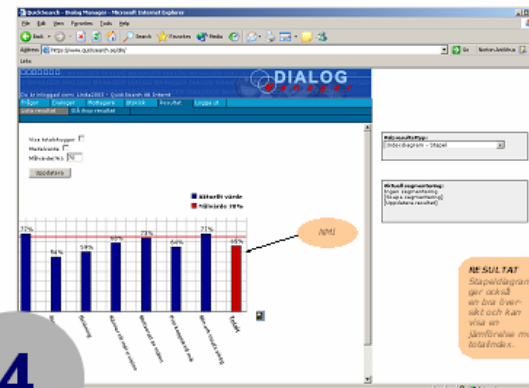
QuickSearch - Dialog Manager - Microsoft Internet Explorer

File Edit View Favorites Tools Help

Back Search Favorites Media

Address http://www.quicksearch.se/dm/

Go Norton AntiVirus

Links

DIALOG

Du är inloggad som: Linda2002 - QuickSearch till Internet

Frågor Dialoger Mottagare Statistik Resultat Logga ut

Visa resultat Slå ihop resultat

Visa totalstaplar
Medelvärde
Målvärde(%): 70

Uppdatera

Aktuellt värde
Målvärde 70%

72%
54%
58%
65%
73%
64%
71%
65%

NMI

Totalt

Rubrikresultattyp:
Linjediagram - Stapel

Aktuell segmentering:
Ingen segmentering
[Skapa segmentering]
[Uppdatera resultat]

RESULTAT
Stapeldiagram ger också en bra översikt och kan visa en jämförelse med totalindex.

4